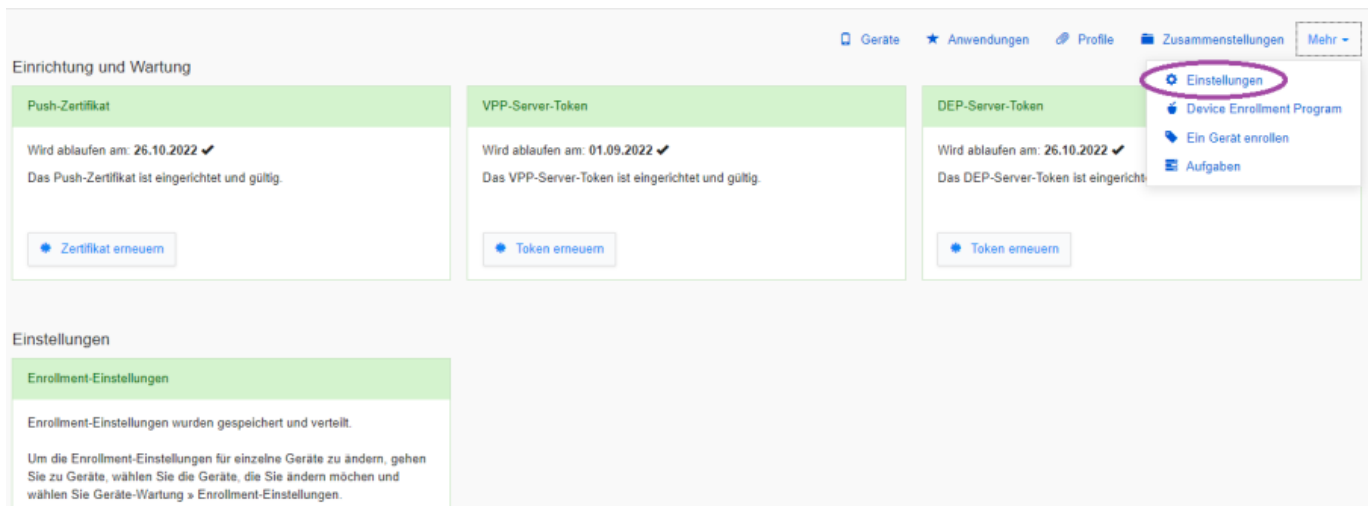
Geräte Anwendungen Profile Zusammenstellungen Mehr

Einstellungen
Device Enrollment Program
Ein Gerät enrollen
Aufgaben

Einrichtung und Wartung

Push-Zertifikat

Wird ablaufen am: **26.10.2022** ✔

Das Push-Zertifikat ist eingerichtet und gültig.

Zertifikat erneuern

VPP-Server-Token

Wird ablaufen am: **01.09.2022** ✔

Das VPP-Server-Token ist eingerichtet und gültig.

Token erneuern

DEP-Server-Token

Wird ablaufen am: **26.10.2022** ✔

Das DEP-Server-Token ist eingerichte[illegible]

Token erneuern

Einstellungen

Enrollment-Einstellungen

Enrollment-Einstellungen wurden gespeichert und verteilt.

Um die Enrollment-Einstellungen für einzelne Geräte zu ändern, gehen Sie zu Geräte, wählen Sie die Geräte, die Sie ändern möchten und wählen Sie Geräte-Wartung » Enrollment-Einstellungen.